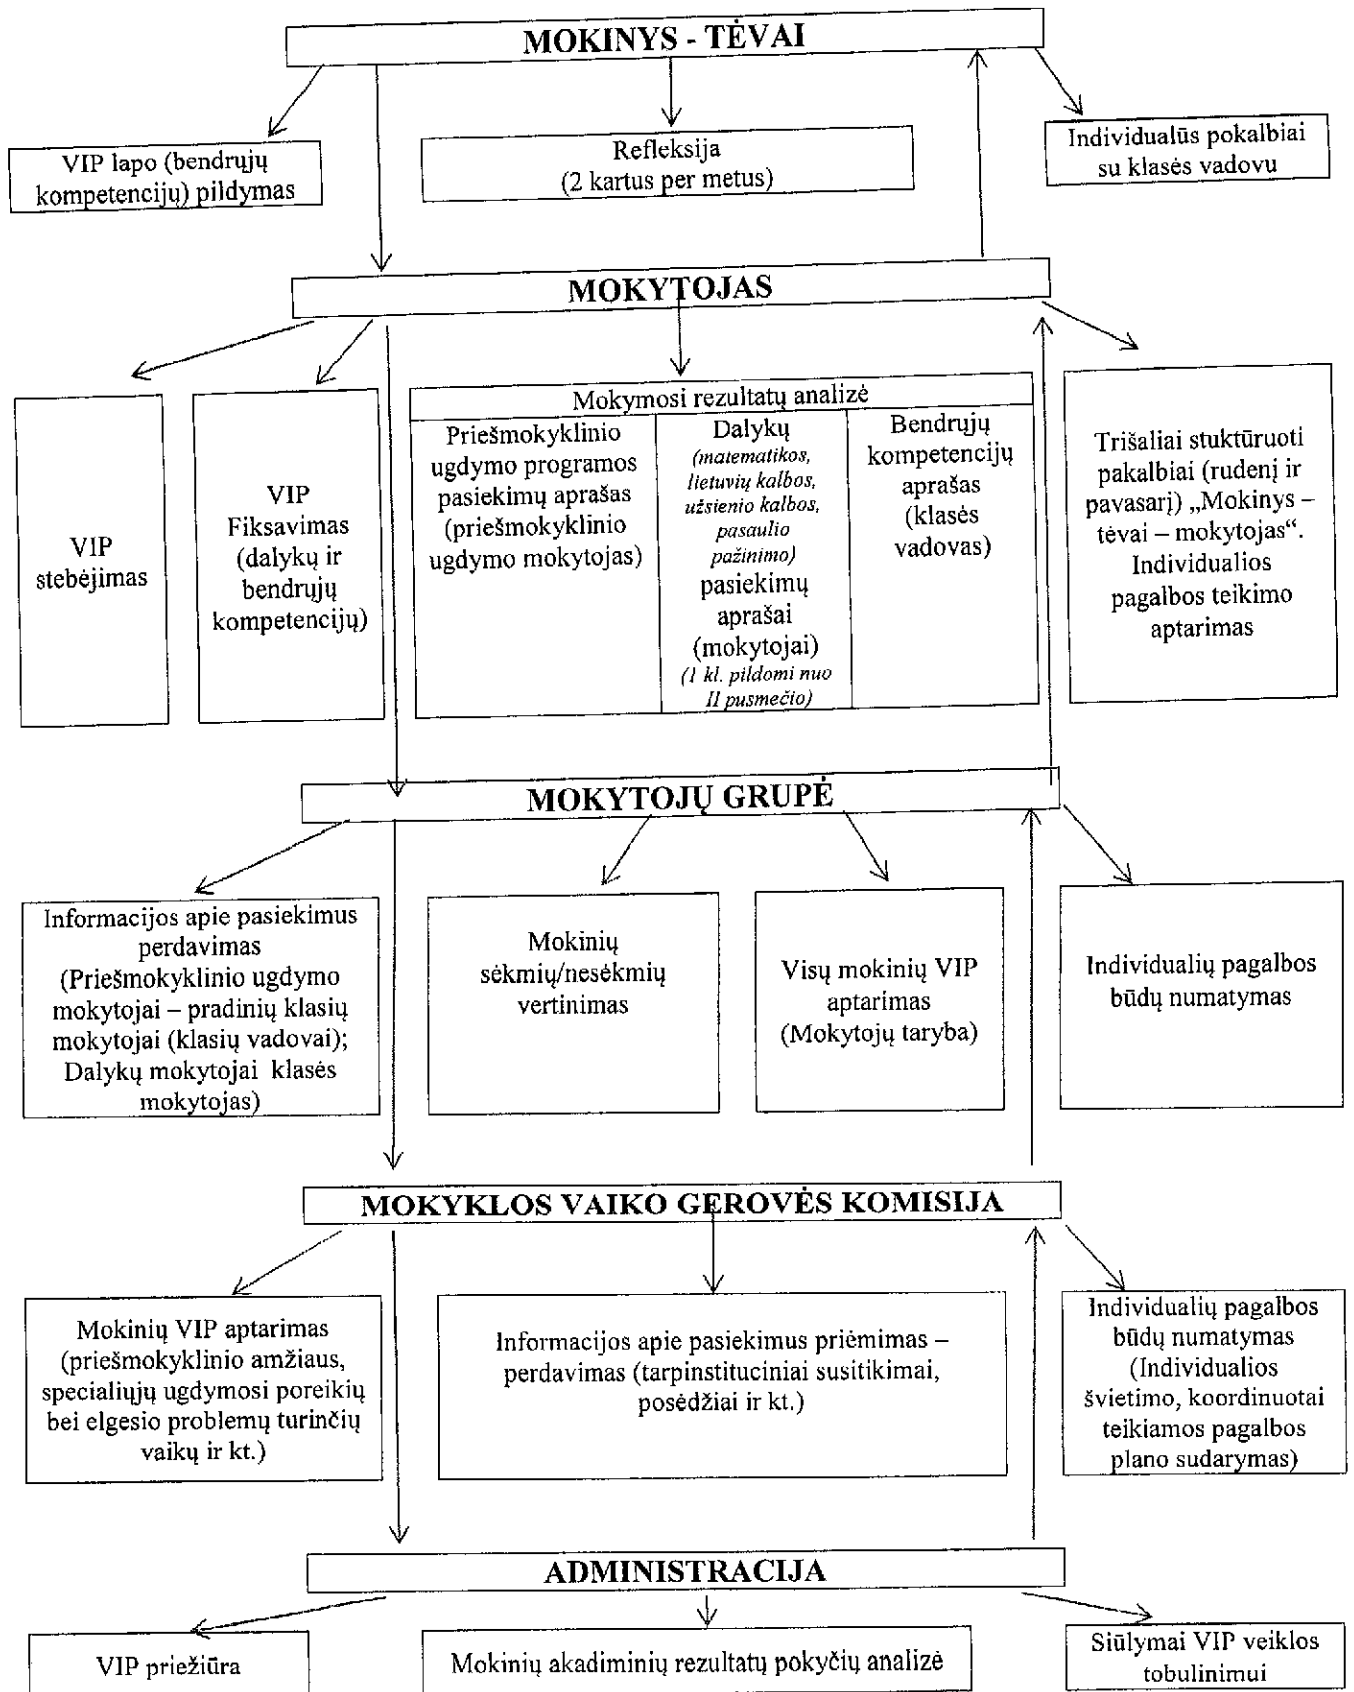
MOKINYS - TĖVAI

VIP lapo (bendrųjų kompetencijų) pildymas

Refleksija (2 kartus per metus)

Individualūs pokalbiai su klasės vadovu

MOKYTOJAS

VIP stebėjimas

VIP Fiksavimas (dalykų ir bendrųjų kompetencijų)

Mokymosi rezultatų analizė

| Priešmokyklinio ugdymo programos pasiekimų aprašas (priešmokyklinio ugdymo mokytojas) | Dalykų (matematikos, lietuvių kalbos, užsienio kalbos, pasaulio pažinimo) pasiekimų aprašai (mokytojai) (1 kl. pildomi nuo II pusmečio) | Bendrųjų kompetencijų aprašas (klasės vadovas) |
|---|---|---|

Trišaliai stuktūruoti pakalbiai (rudenį ir pavasarį) „Mokinys – tėvai – mokytojas“. Individualios pagalbos teikimo aptarimas

MOKYTOJŲ GRUPĖ

Informacijos apie pasiekimus perdavimas (Priešmokyklinio ugdymo mokytojai – pradinių klasių mokytojai (klasių vadovai); Dalykų mokytojai klasės mokytojas)

Mokinių sėkmių/nesėkmių vertinimas

Visų mokinių VIP aptarimas (Mokytojų taryba)

Individualių pagalbos būdų numatymas

MOKYKLOS VAIKO GEROVĖS KOMISIJA

Mokinių VIP aptarimas (priešmokyklinio amžiaus, specialiųjų ugdymosi poreikių bei elgesio problemų turinčių vaikų ir kt.)

Informacijos apie pasiekimus priėmimas – perdavimas (tarpinstituciniai susitikimai, posėdžiai ir kt.)

Individualių pagalbos būdų numatymas (Individualios švietimo, koordinuotai teikiamos pagalbos plano sudarymas)

ADMINISTRACIJA

VIP priežiūra

Mokinių akadiminių rezultatų pokyčių analizė

Siūlymai VIP veiklos tobulinimui